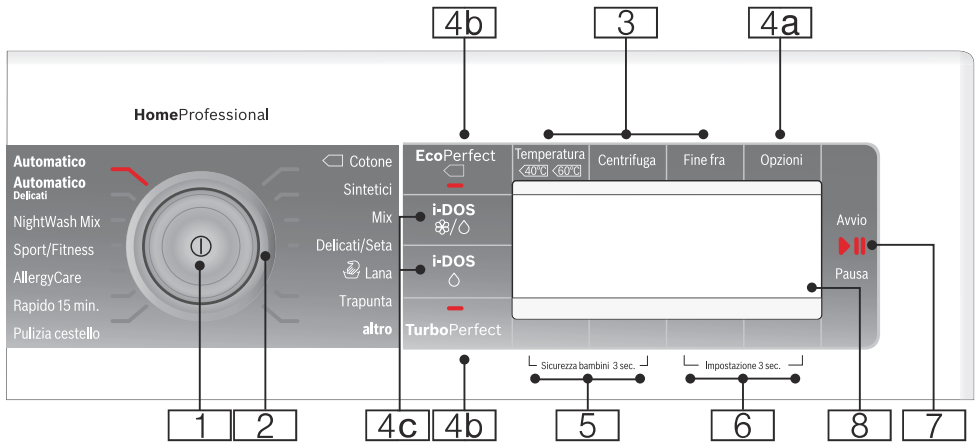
4b

3

4a

HomeProfessional

Automatico
Automatico Delicati
NightWash Mix
Sport/Fitness
AllergyCare
Rapido 15 min.
Pulizia cestello

Cotone
Sintetici
Mix
Delicati/Seta
Lana
Trapunta
altro

EcoPerfect
i-DOS
i-DOS
TurboPerfect

Temperatura
40°C 60°C
Centrifuga
Fine fra
Opzioni

Avvio
Pausa

Sicurezza bambini 3 sec.
Impostazione 3 sec.

1
2
4c
4b
5
6
8
7